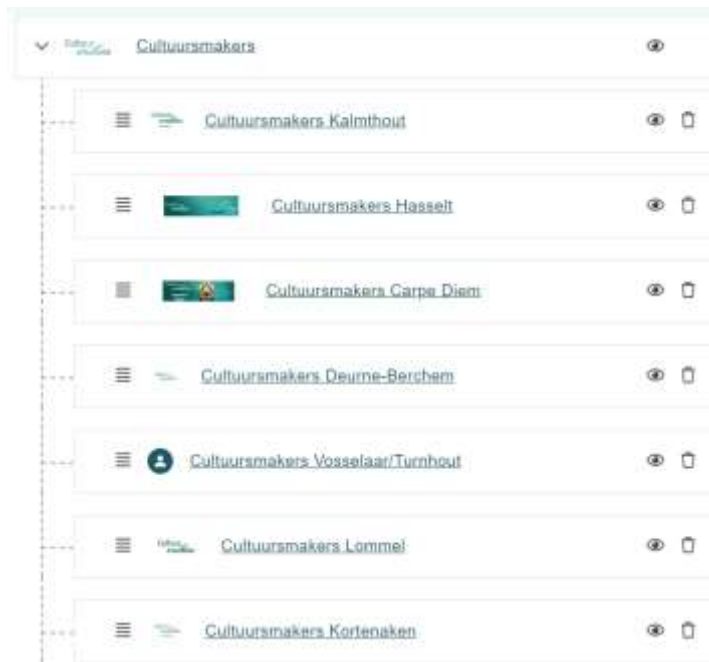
Cultuursmakers

Cultuursmakers Kalmthout

Cultuursmakers Hasselt

Cultuursmakers Carpe Diem

Cultuursmakers Deurne-Berchem

Cultuursmakers Vosselaar/Turnhout

Cultuursmakers Lommel

Cultuursmakers Kortenaken